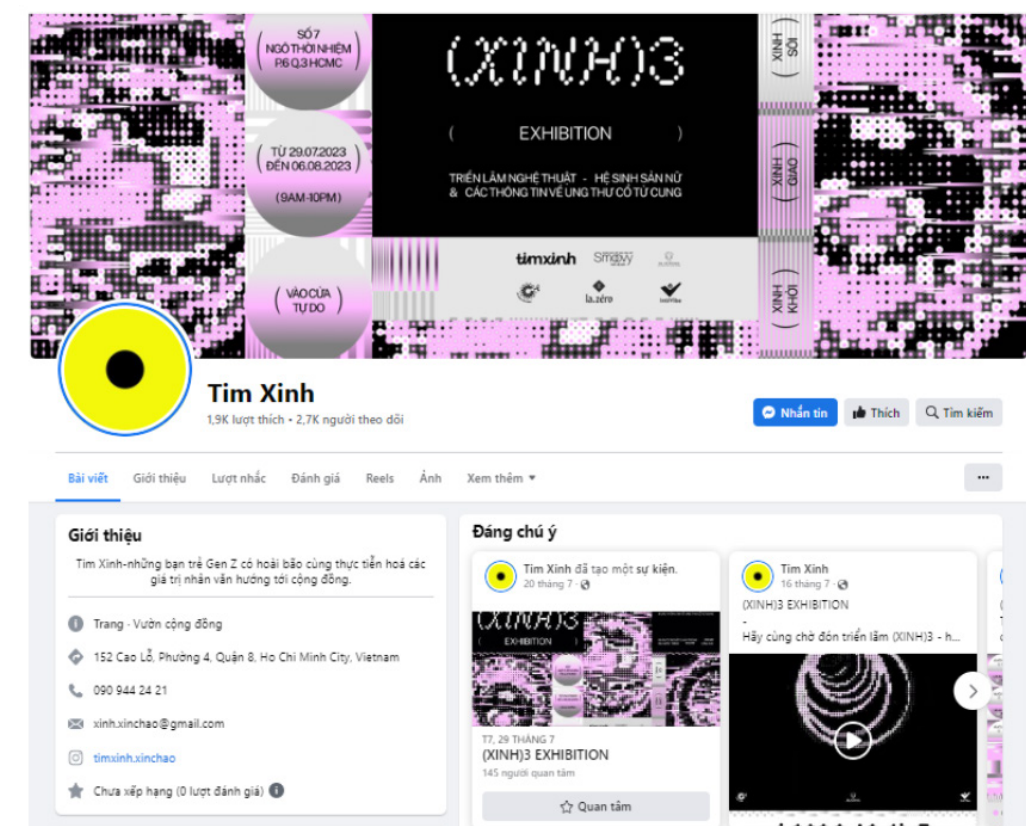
SỐ 7
NGÕ THỜI NHIỆM
P.6 Q.3 HCMC

TỪ 29.07.2023
ĐẾN 06.08.2023

(9AM-10PM)

VÀO CỬA TỰ DO

(XINH)3

( EXHIBITION )

TRIỂN LÃM NGHỆ THUẬT - HỆ SINH SẢN NỮ
& CÁC THÔNG TIN VỀ UNG THƯ CỔ TỬ CUNG

timxinh Smilyy la.zero

( XINH SỢI )
( XINH GIAO )
( XINH KHỞI )

Tim Xinh
1,9K lượt thích • 2,7K người theo dõi

Nhắn tin Thích Tìm kiếm

Bài viết Giới thiệu Lượt nhắc Đánh giá Reels Ảnh Xem thêm ▾ ···

Giới thiệu
Tim Xinh-những bạn trẻ Gen Z có hoài bão cùng thực tiễn hoá các giá trị nhân văn hướng tới cộng đồng.

Trang · Vườn cộng đồng
152 Cao Lỗ, Phường 4, Quận 8, Ho Chi Minh City, Vietnam
090 944 24 21
xinh.xinchao@gmail.com
timxinh.xinchao
Chưa xếp hạng (0 lượt đánh giá)

Đáng chú ý

Tim Xinh đã tạo một sự kiện.
20 tháng 7 ·

(XINH)3
EXHIBITION

T7, 29 THÁNG 7
(XINH)3 EXHIBITION
145 người quan tâm
Quan tâm

Tim Xinh
16 tháng 7 ·
(XINH)3 EXHIBITION
-
Hãy cùng chờ đón triển lãm (XINH)3 - h...